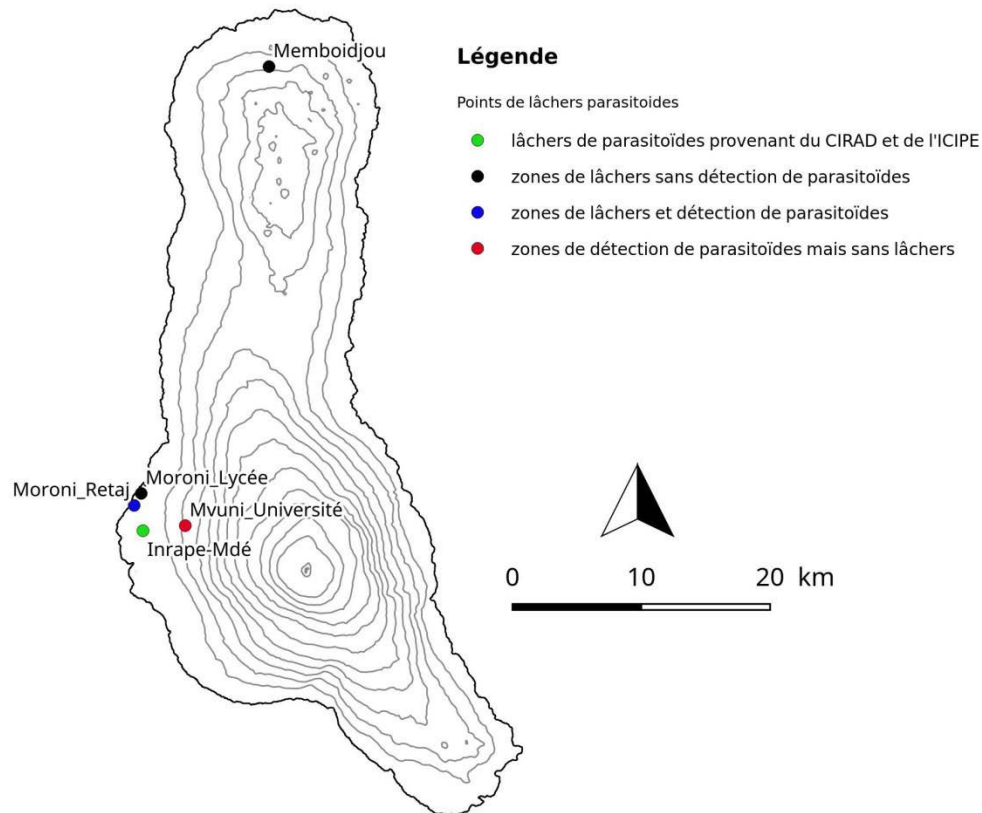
Memboidjou

Légende

Points de lâchers parasitoides

lâchers de parasitoïdes provenant du CIRAD et de l'ICIPE

zones de lâchers sans détection de parasitoïdes

zones de lâchers et détection de parasitoïdes

zones de détection de parasitoïdes mais sans lâchers

Moroni_Lycée

Moroni_Retaj

Mvuni_Université

Inrape-Mdé

0 10 20 km